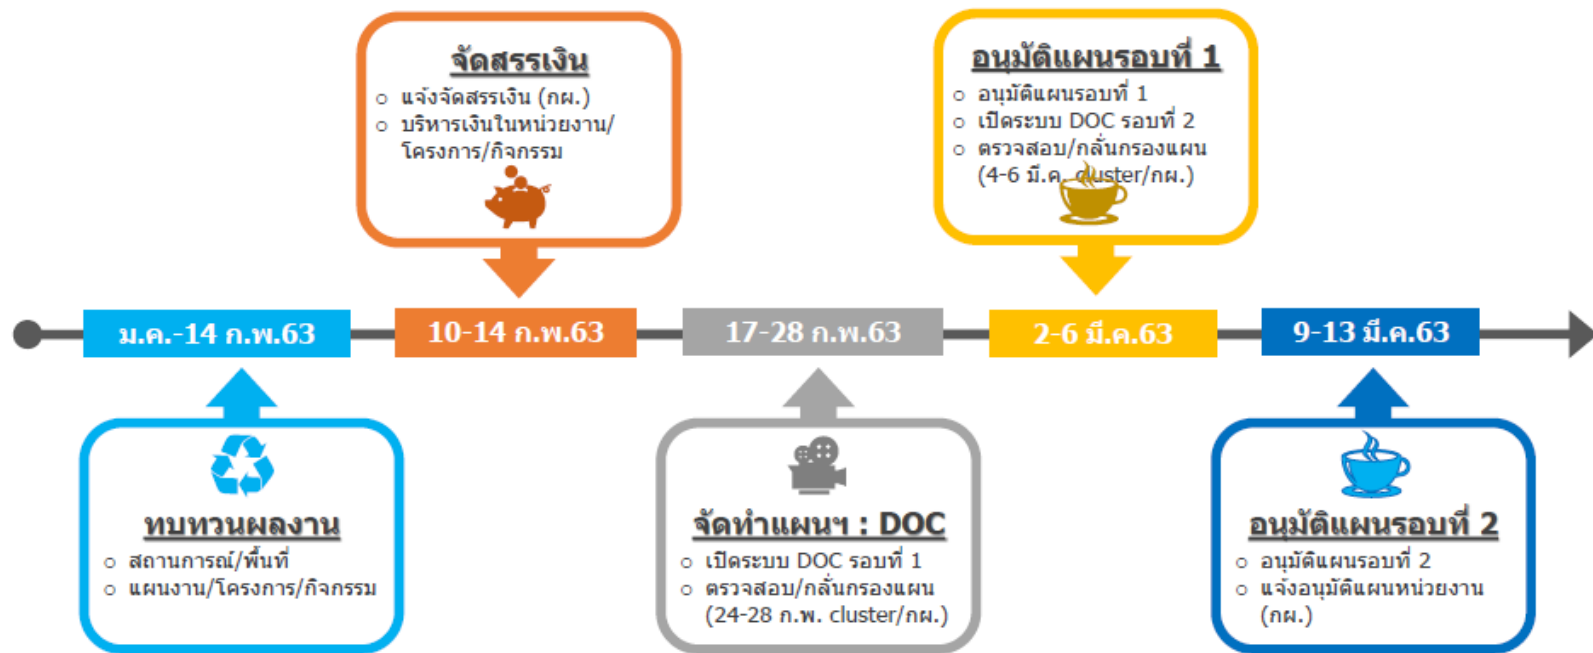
จัดสรรเงิน
- แจ้งจัดสรรเงิน (กผ.)
- บริหารเงินในหน่วยงาน/โครงการ/กิจกรรม

อนุมัติแผนรอบที่ 1
- อนุมัติแผนรอบที่ 1
- เปิดระบบ DOC รอบที่ 2
- ตรวจสอบ/กลั่นกรองแผน (4-6 มี.ค. cluster/กผ.)

ม.ค.-14 ก.พ.63

10-14 ก.พ.63

17-28 ก.พ.63

2-6 มี.ค.63

9-13 มี.ค.63

ทบทวนผลงาน
- สถานการณ์/พื้นที่
- แผนงาน/โครงการ/กิจกรรม

จัดทำแผนฯ : DOC
- เปิดระบบ DOC รอบที่ 1
- ตรวจสอบ/กลั่นกรองแผน (24-28 ก.พ. cluster/กผ.)

อนุมัติแผนรอบที่ 2
- อนุมัติแผนรอบที่ 2
- แจ้งอนุมัติแผนหน่วยงาน (กผ.)